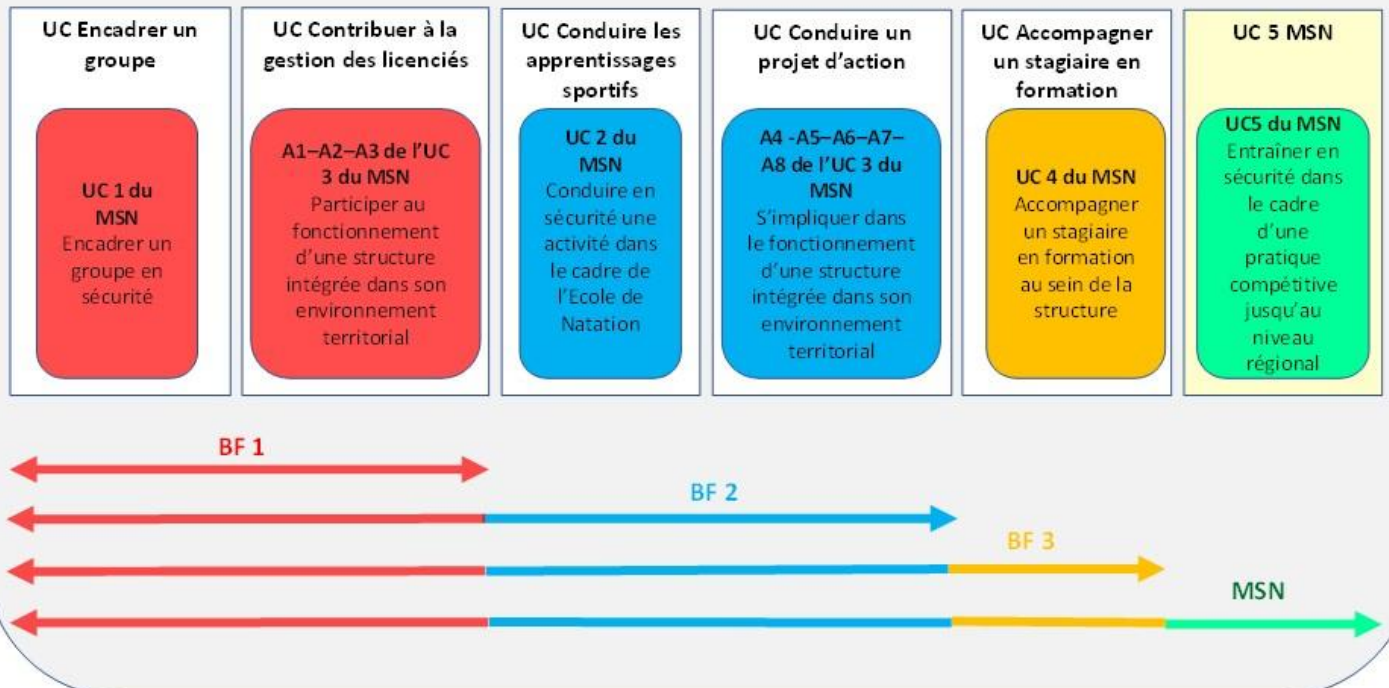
UC Encadrer un groupe

UC 1 du MSN
Encadrer un groupe en sécurité

UC Contribuer à la gestion des licenciés

A1–A2–A3 de l'UC 3 du MSN
Participer au fonctionnement d'une structure intégrée dans son environnement territorial

UC Conduire les apprentissages sportifs

UC 2 du MSN
Conduire en sécurité une activité dans le cadre de l'Ecole de Natation

UC Conduire un projet d'action

A4 -A5–A6–A7–A8 de l'UC 3 du MSN
S'impliquer dans le fonctionnement d'une structure intégrée dans son environnement territorial

UC Accompagner un stagiaire en formation

UC 4 du MSN
Accompagner un stagiaire en formation au sein de la structure

UC 5 MSN

UC5 du MSN
Entraîner en sécurité dans le cadre d'une pratique compétitive jusqu'au niveau régional

BF 1

BF 2

BF 3

MSN